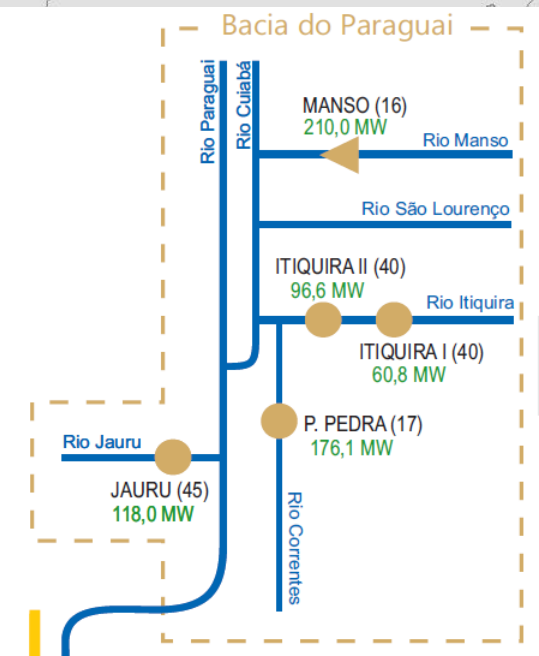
Bacia do Paraguai

Rio Paraguai

Rio Cuiabá

MANSO (16)
210,0 MW

Rio Manso

Rio São Lourenço

ITIQUIRA II (40)
96,6 MW

Rio Itiquira

ITIQUIRA I (40)
60,8 MW

Rio Jauru

P. PEDRA (17)
176,1 MW

JAURU (45)
118,0 MW

Rio Correntes